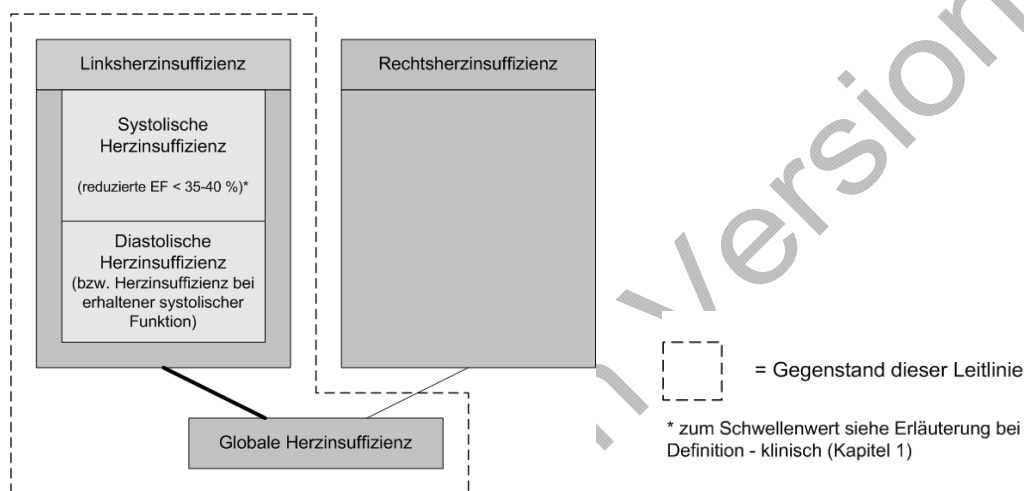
Linksherzinsuffizienz

Rechtsherzinsuffizienz

Systolische Herzinsuffizienz

(reduzierte EF < 35-40 %)*

Diastolische Herzinsuffizienz (bzw. Herzinsuffizienz bei erhaltener systolischer Funktion)

Globale Herzinsuffizienz

= Gegenstand dieser Leitlinie

* zum Schwellenwert siehe Erläuterung bei Definition - klinisch (Kapitel 1)

Version